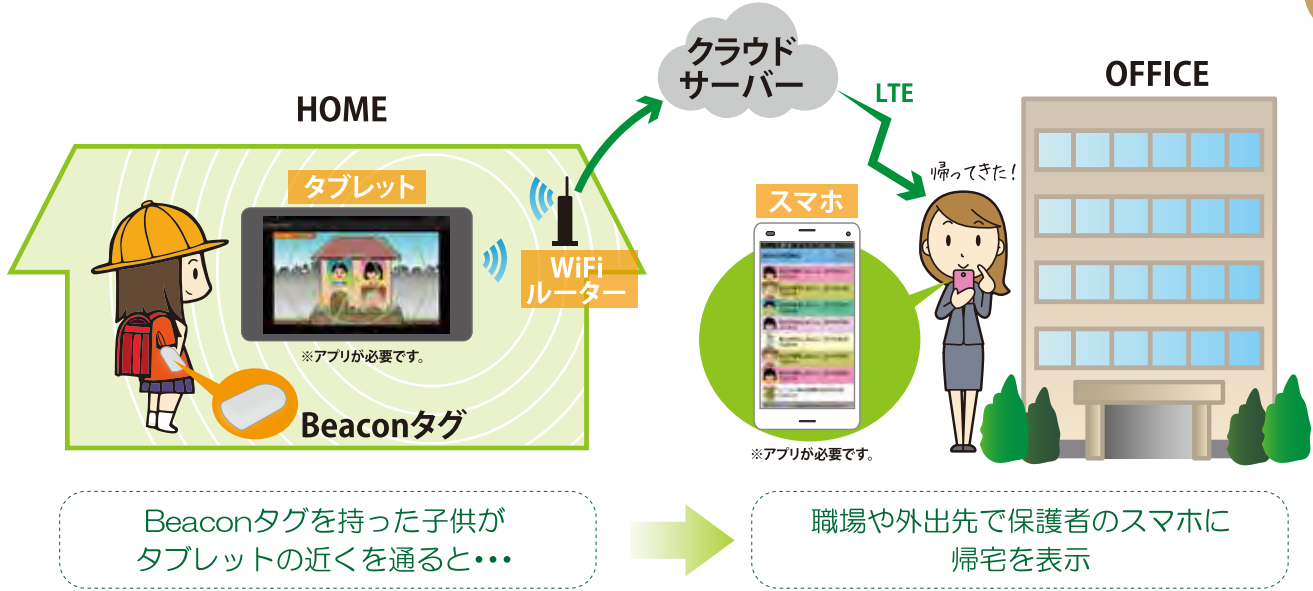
HOME

タブレット

※アプリが必要です。

Beaconタグ

WiFi ルーター

クラウド サーバー

LTE

OFFICE

スマホ

※アプリが必要です。

帰ってきた！

Beaconタグを持った子供が タブレットの近くを通ると•••

職場や外出先で保護者のスマホに 帰宅を表示